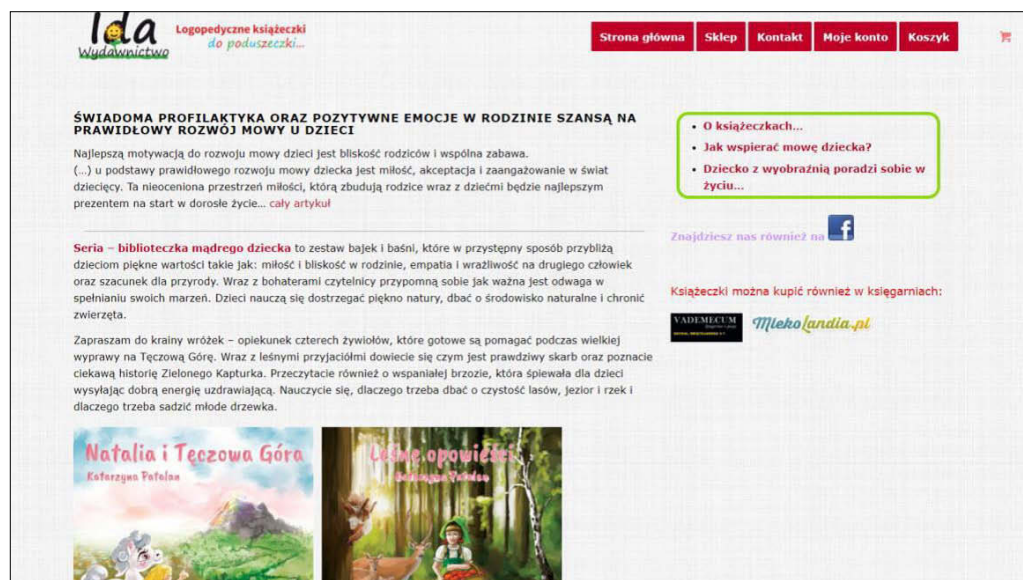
Ida Wydawnictwo

Logopedyczne książeczki do poduszeczki...

Strona główna | Sklep | Kontakt | Moje konto | Koszyk

ŚWIADOMA PROFILAKTYKA ORAZ POZYTYWNE EMOCJE W RODZINIE SZANSĄ NA PRAWIDŁOWY ROZWÓJ MOWY U DZIECI

Najlepszą motywacją do rozwoju mowy dzieci jest bliskość rodziców i wspólna zabawa.
(...) u podstawy prawidłowego rozwoju mowy dziecka jest miłość, akceptacja i zaangażowanie w świat dziecięcy. Ta nieoceniona przestrzeń miłości, którą zbudują rodzice wraz z dziećmi będzie najlepszym prezentem na start w dorosłe życie... cały artykuł

Seria – biblioteczka mądrego dziecka to zestaw bajek i baśni, które w przystępny sposób przybliżą dzieciom piękne wartości takie jak: miłość i bliskość w rodzinie, empatia i wrażliwość na drugiego człowieka oraz szacunek dla przyrody. Wraz z bohaterami czytelnicy przypomną sobie jak ważna jest odwaga w spełnianiu swoich marzeń. Dzieci nauczą się dostrzegać piękno natury, dbać o środowisko naturalne i chronić zwierzęta.

Zapraszam do krainy wróżek – opiekunek czterech żywiołów, które gotowe są pomagać podczas wielkiej wyprawy na Tęczową Górę. Wraz z leśnymi przyjaciółmi dowiecie się czym jest prawdziwy skarb oraz poznacie ciekawą historię Zielonego Kapturka. Przeczytacie również o wspaniałej brzozie, która śpiewała dla dzieci wysyłając dobrą energię uzdrawiającą. Nauczycie się, dlaczego trzeba dbać o czystość lasów, jezior i rzek i dlaczego trzeba sadzić młode drzewka.

Natalia i Tęczowa Góra
Katarzyna Patalan

Leśne opowieści
Katarzyna Patalan

• O książeczkach...
• Jak wspierać mowę dziecka?
• Dziecko z wyobraźnią poradzi sobie w życiu...

Znajdziesz nas również na

Książeczki można kupić również w księgarniach:

VADEMECUM

MiekoLandia.pl